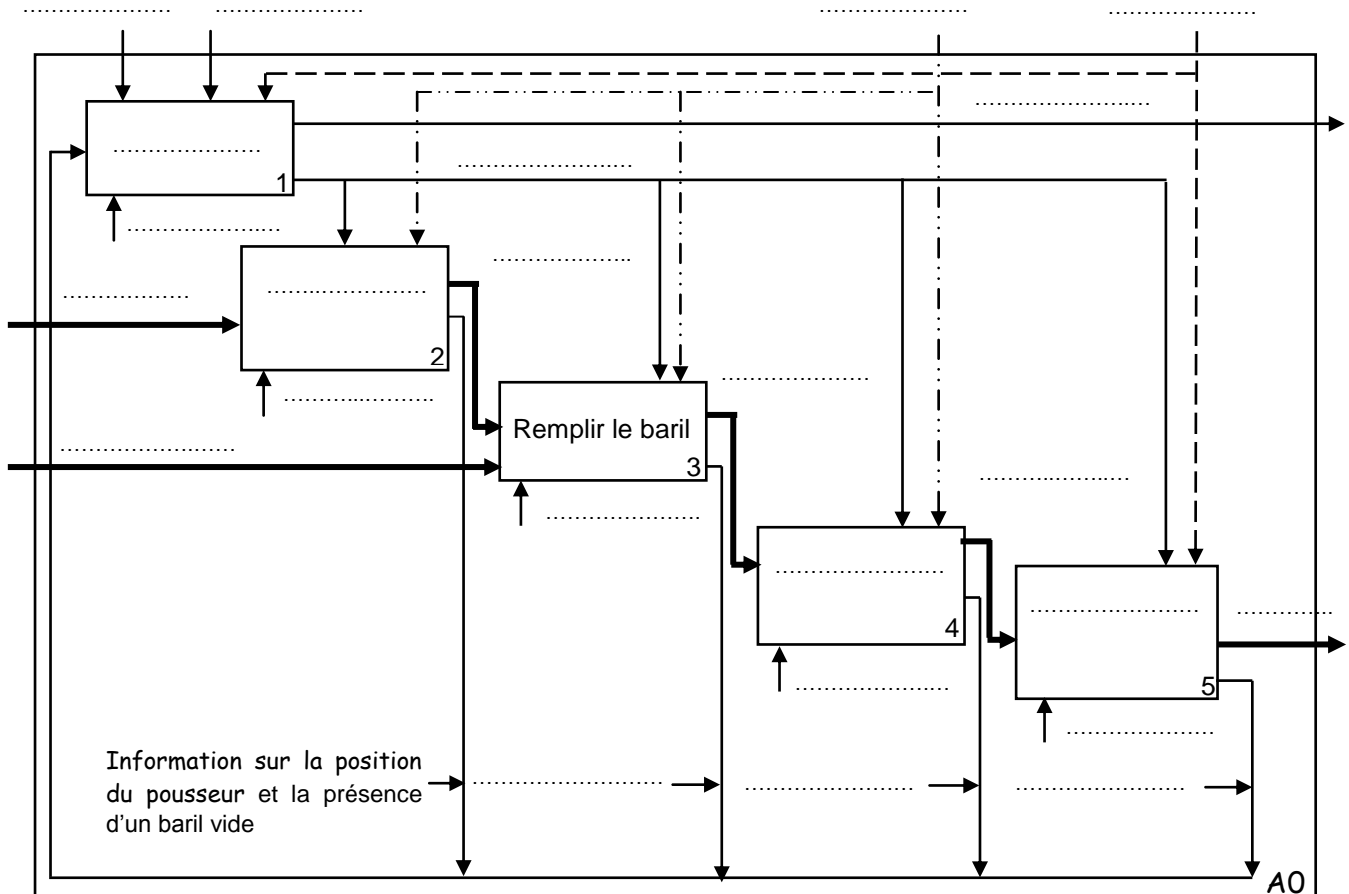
………………… …………………

………………… …………………

…………………
…………………
1
…………………
…………………
…………………
2
…………………
…………………
…………………
Remplir le baril
3
…………………
…………………
…………………
…………………
4
…………………
…………………
5
…………………
…………………
…………………

Information sur la position du pousseur et la présence d'un baril vide
………………… ………………… …………………

A0